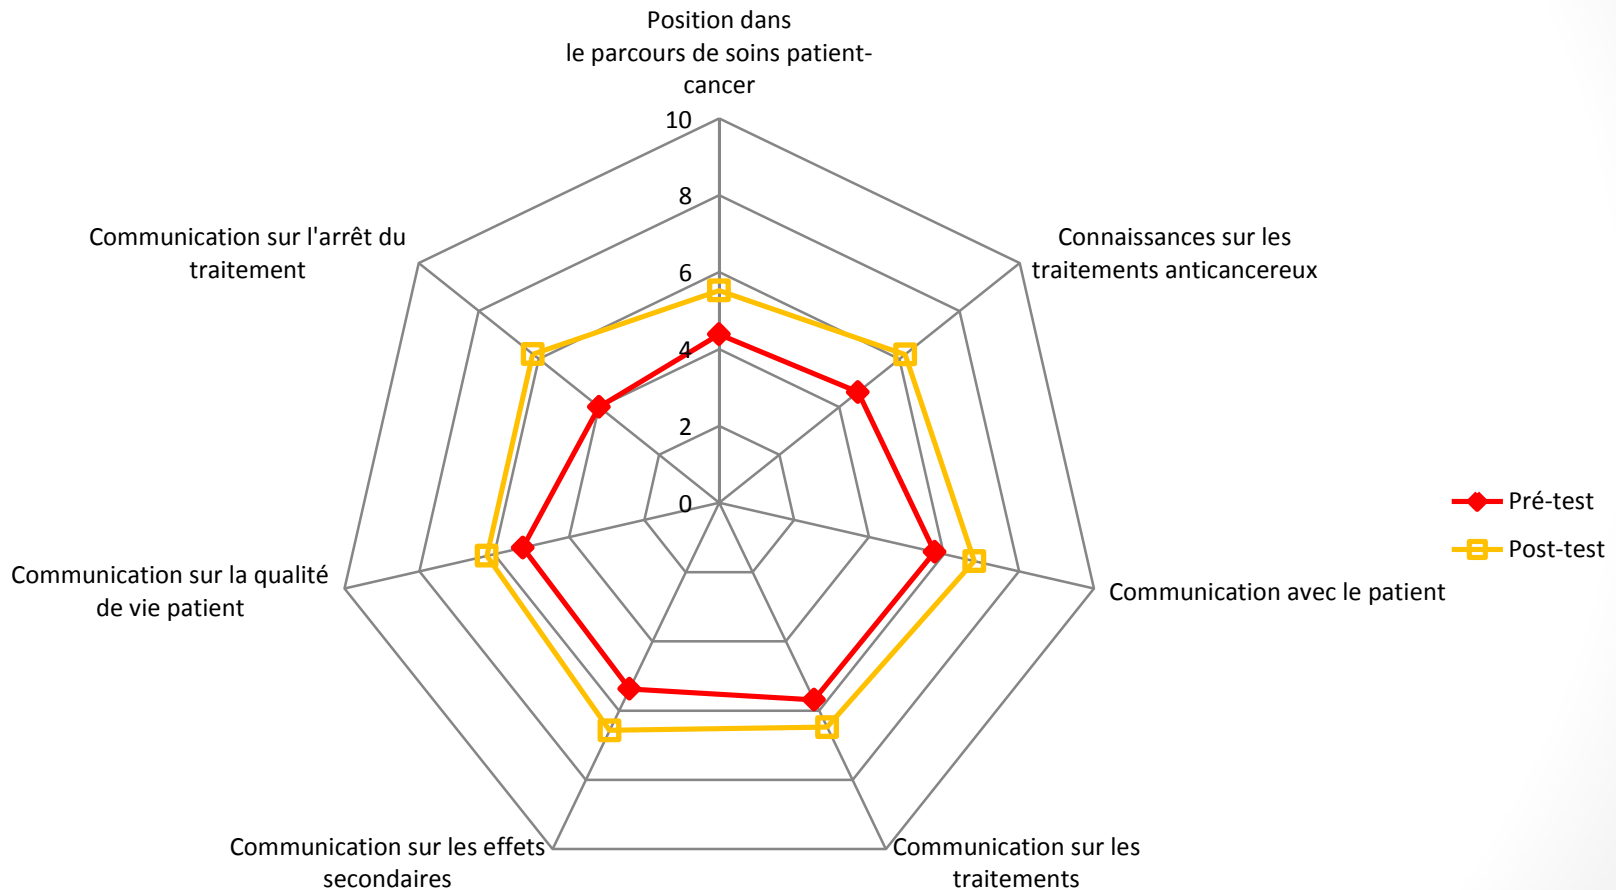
Position dans le parcours de soins patient-cancer

10
8
6
4
2
0

Connaissances sur les traitements anticancereux

Communication avec le patient

Communication sur les traitements

Communication sur les effets secondaires

Communication sur la qualité de vie patient

Communication sur l'arrêt du traitement

Pré-test
Post-test